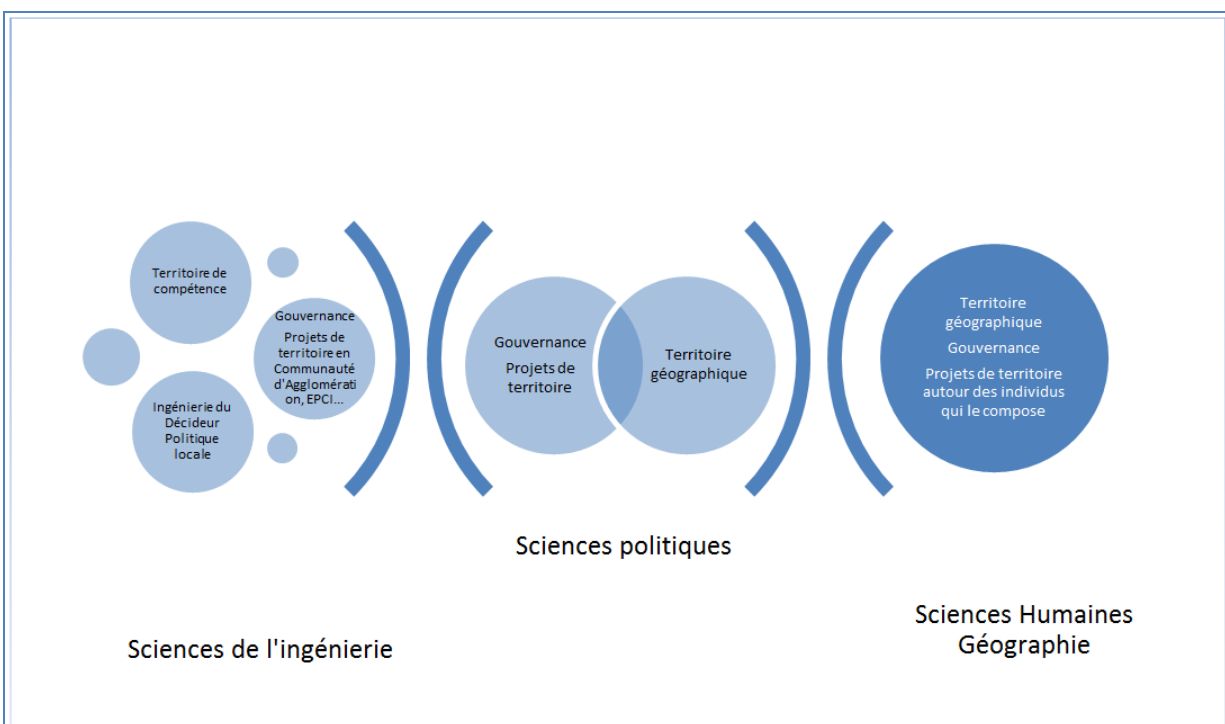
Territoire de compétence

Gouvernance

Projets de territoire en Communauté d'Agglomération, EPCI...

Ingénierie du Décideur Politique locale

Gouvernance

Projets de territoire

Territoire géographique

Territoire géographique

Gouvernance

Projets de territoire autour des individus qui le compose

Sciences politiques

Sciences de l'ingénierie

Sciences Humaines Géographie